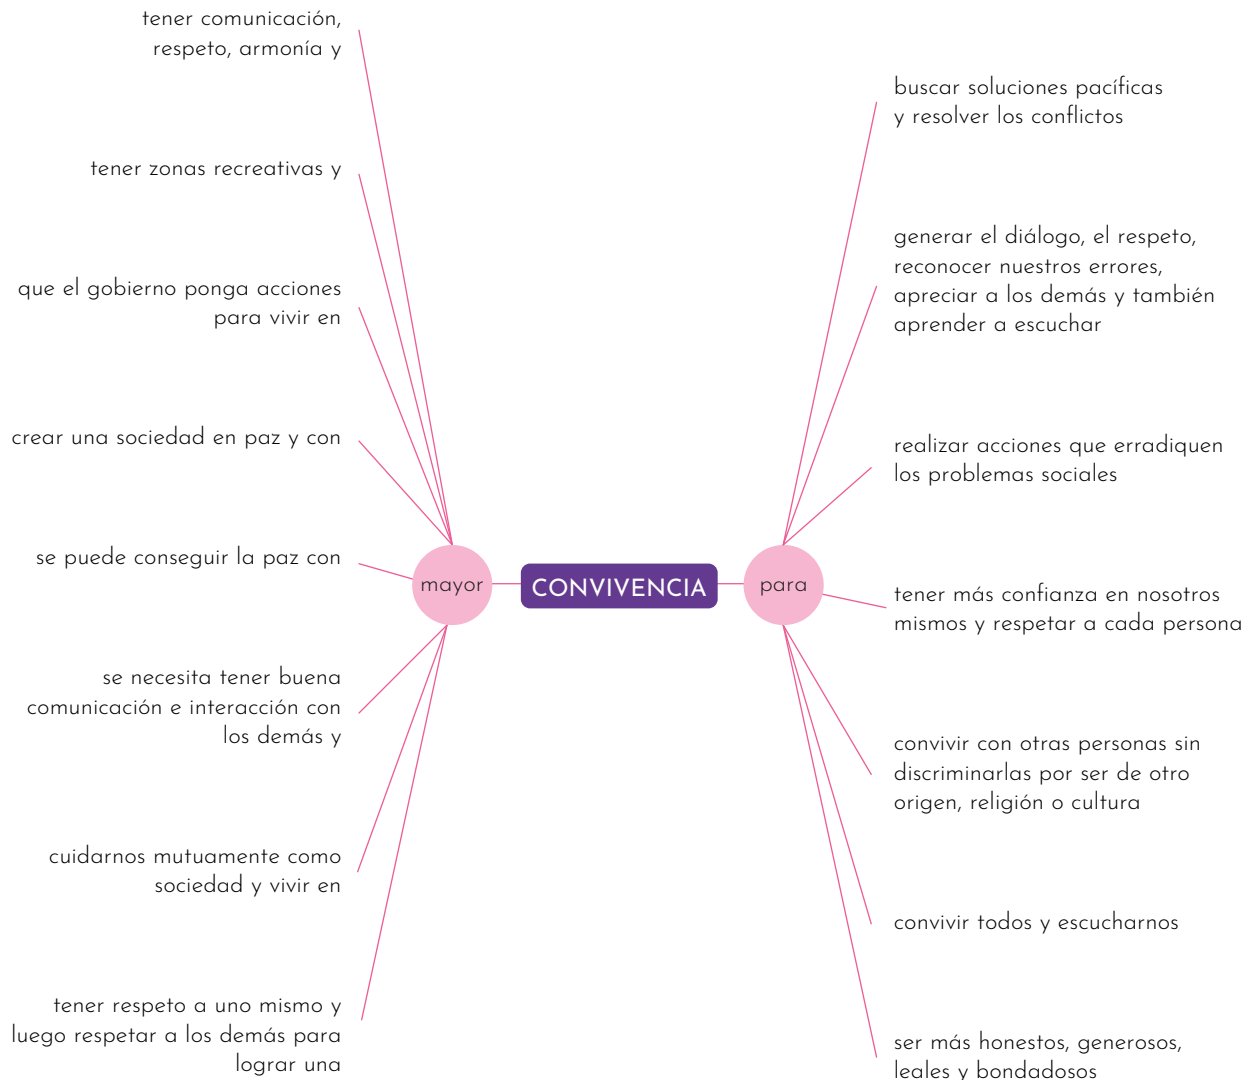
tener comunicación, respeto, armonía y

tener zonas recreativas y

que el gobierno ponga acciones para vivir en

crear una sociedad en paz y con

se puede conseguir la paz con

se necesita tener buena comunicación e interacción con los demás y

cuidarnos mutuamente como sociedad y vivir en

tener respeto a uno mismo y luego respetar a los demás para lograr una

mayor

CONVIVENCIA

para

buscar soluciones pacíficas y resolver los conflictos

generar el diálogo, el respeto, reconocer nuestros errores, apreciar a los demás y también aprender a escuchar

realizar acciones que erradiquen los problemas sociales

tener más confianza en nosotros mismos y respetar a cada persona

convivir con otras personas sin discriminarlas por ser de otro origen, religión o cultura

convivir todos y escucharnos

ser más honestos, generosos, leales y bondadosos